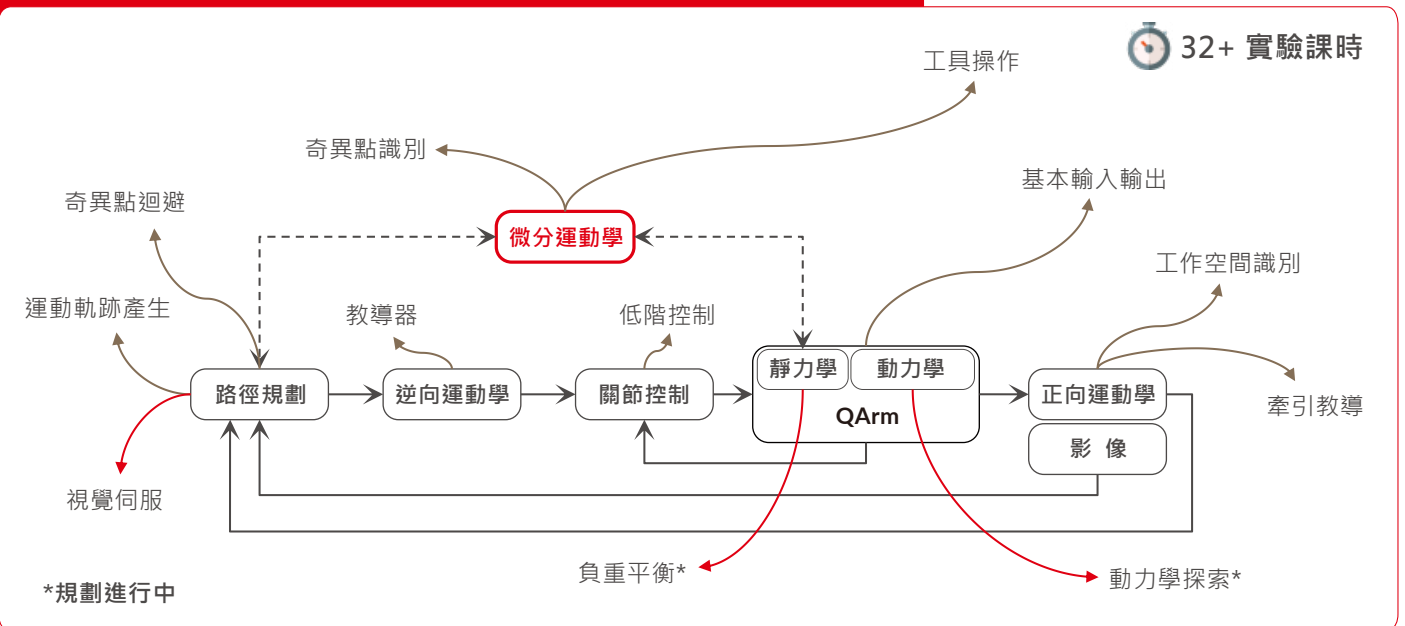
32+ 實驗課時

工具操作

奇異點識別

基本輸入輸出

奇異點迴避

微分運動學

工作空間識別

運動軌跡產生

教導器

低階控制

靜力學

動力學

路徑規劃

逆向運動學

關節控制

QArm

正向運動學

牽引教導

影 像

視覺伺服

負重平衡*

動力學探索*

*規劃進行中